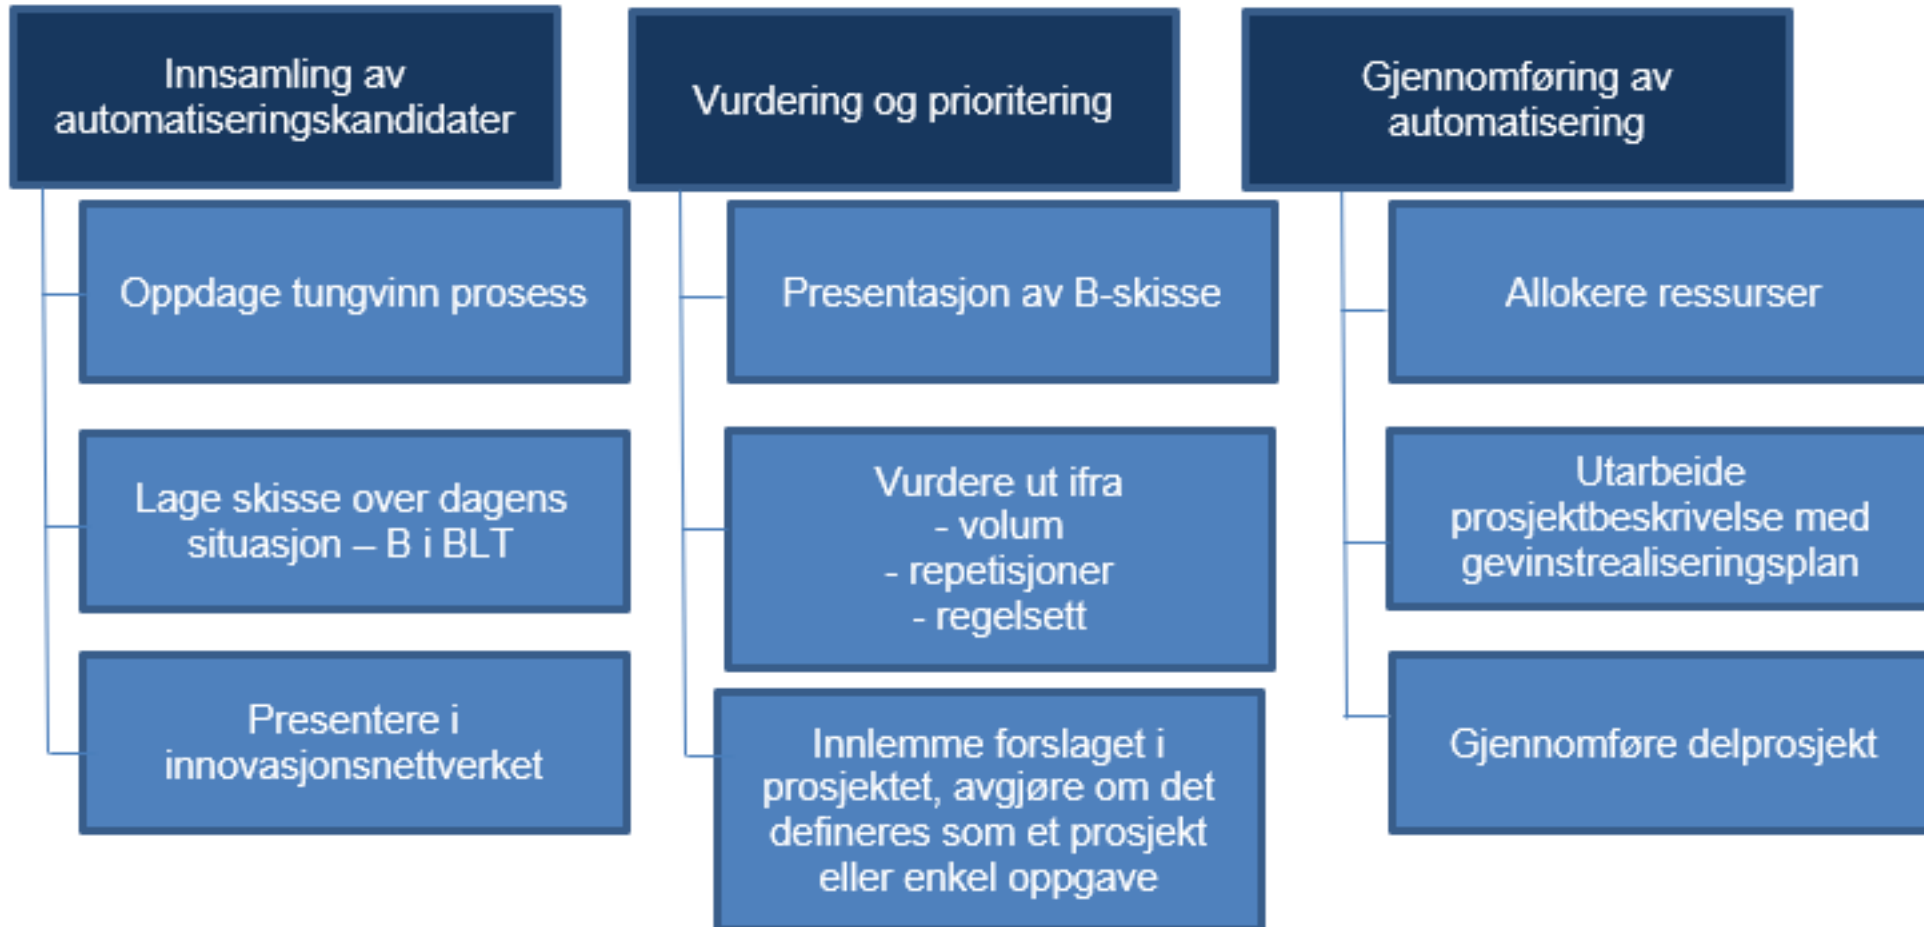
Innsamling av automatiseringskandidater

Oppdage tungvinn prosess

Lage skisse over dagens situasjon – B i BLT

Presentere i innovasjonsnettverket

Vurdering og prioritering

Presentasjon av B-skisse

Vurdere ut ifra
- volum
- repetisjoner
- regelsett

Innlemme forslaget i prosjektet, avgjøre om det defineres som et prosjekt eller enkel oppgave

Gjennomføring av automatisering

Allokere ressurser

Utarbeide prosjektbeskrivelse med gevinstrealiseringsplan

Gjennomføre delprosjekt